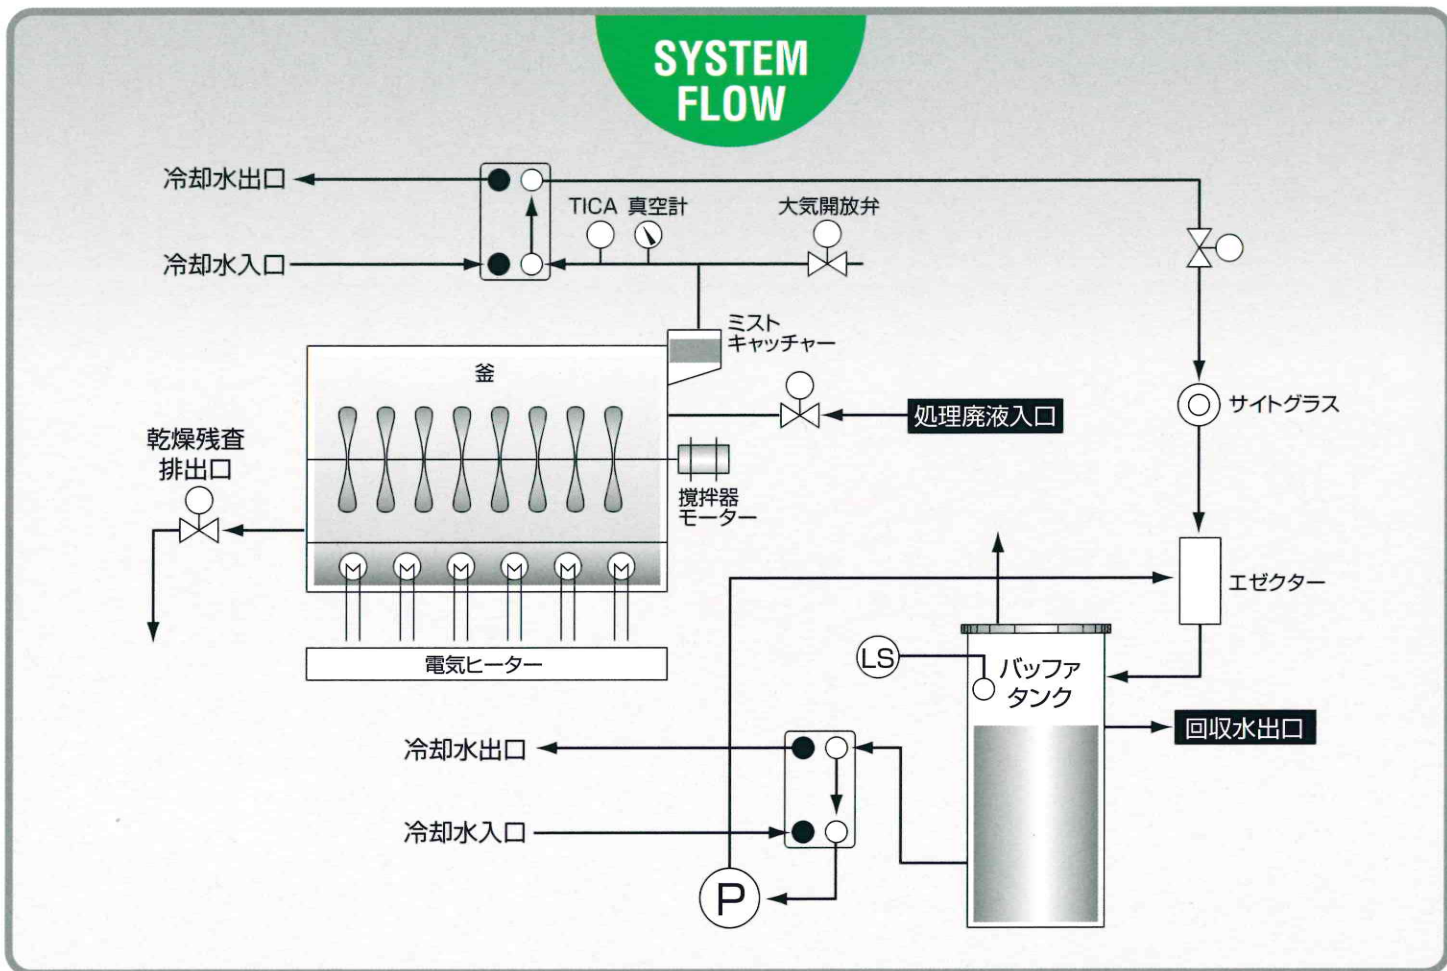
SYSTEM FLOW

冷却水出口

冷却水入口

TICA 真空計

大気開放弁

ミスト キャッチャー

釜

乾燥残査 排出口

処理廃液入口

サイトグラス

撹拌器 モーター

エゼクター

M M M M M M

電気ヒーター

LS

バッファ タンク

回収水出口

冷却水出口

冷却水入口

P